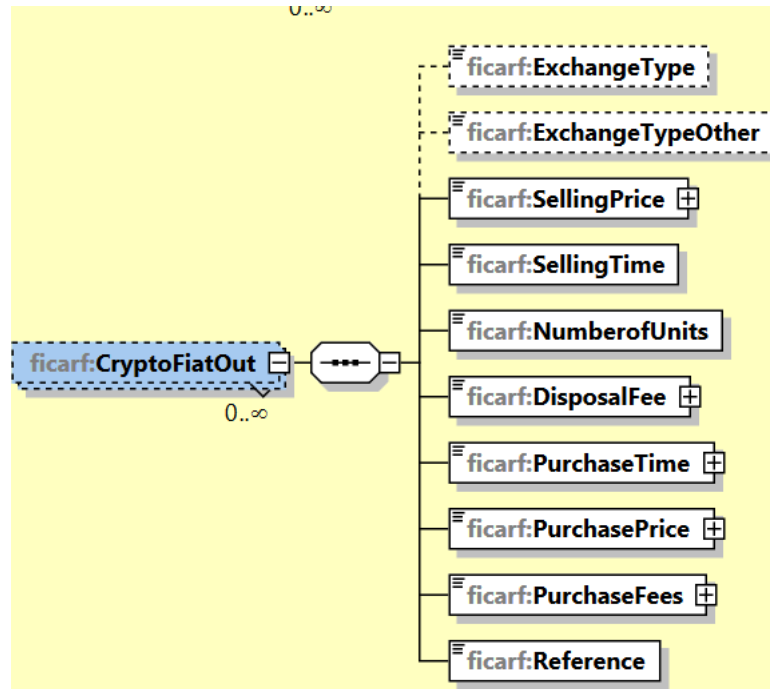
0..∞

ficarf:ExchangeType

ficarf:ExchangeTypeOther

ficarf:SellingPrice

ficarf:SellingTime

ficarf:NumberofUnits

ficarf:CryptoFiatOut

0..∞

ficarf:DisposalFee

ficarf:PurchaseTime

ficarf:PurchasePrice

ficarf:PurchaseFees

ficarf:Reference